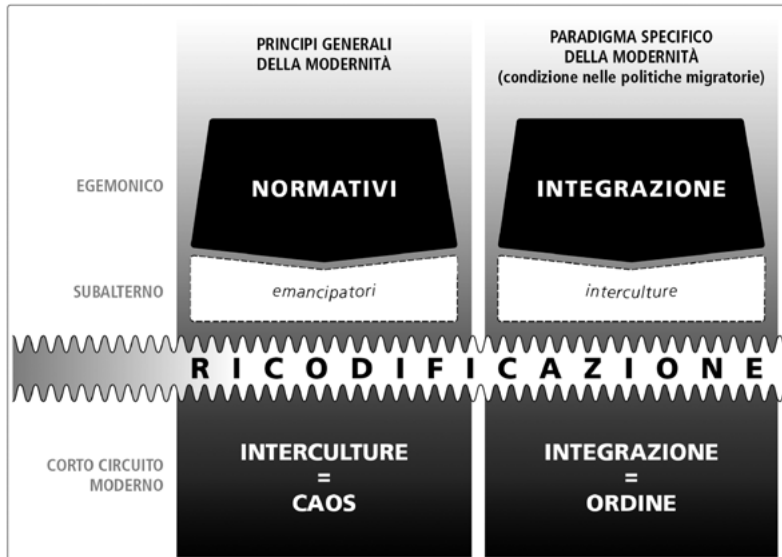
PRINCIPI GENERALI DELLA MODERNITÀ

PARADIGMA SPECIFICO DELLA MODERNITÀ (condizione nelle politiche migratorie)

EGEMONICO

NORMATIVI

INTEGRAZIONE

SUBALTERNO

emancipatori

interculture

R I C O D I F I C A Z I O N E

CORTO CIRCUITO MODERNO

INTERCULTURE = CAOS

INTEGRAZIONE = ORDINE